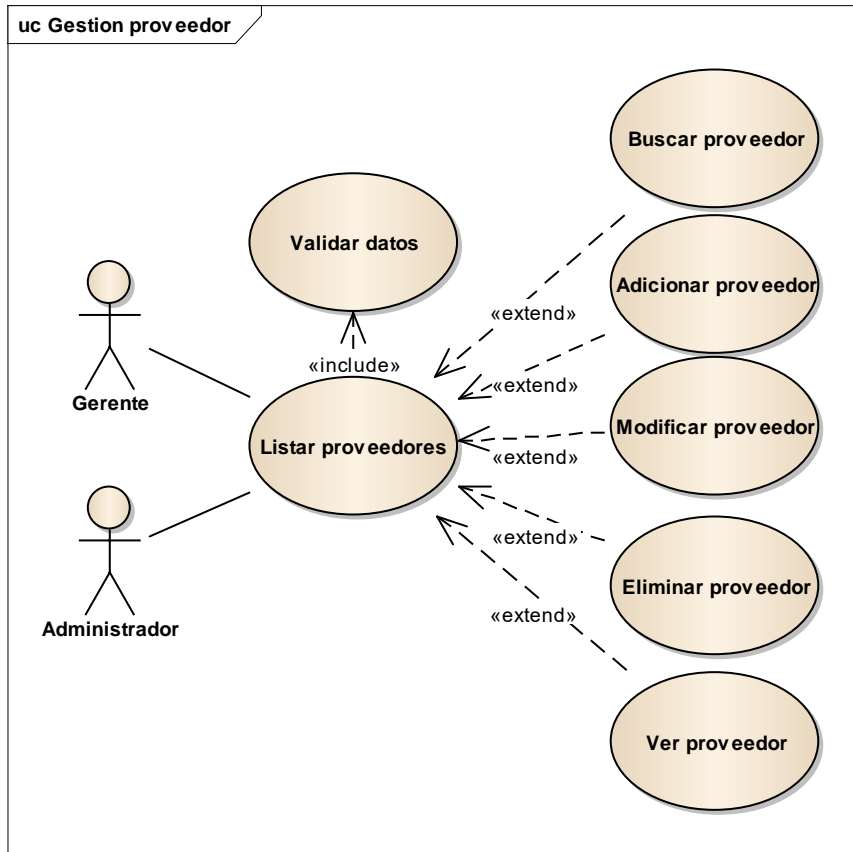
uc Gestion proveedor

Validar datos

Buscar proveedor

Adicionar proveedor

Modificar proveedor

Eliminar proveedor

Ver proveedor

«extend»

«extend»

«extend»

«extend»

«extend»

«include»

Gerente

Listar proveedores

Administrador